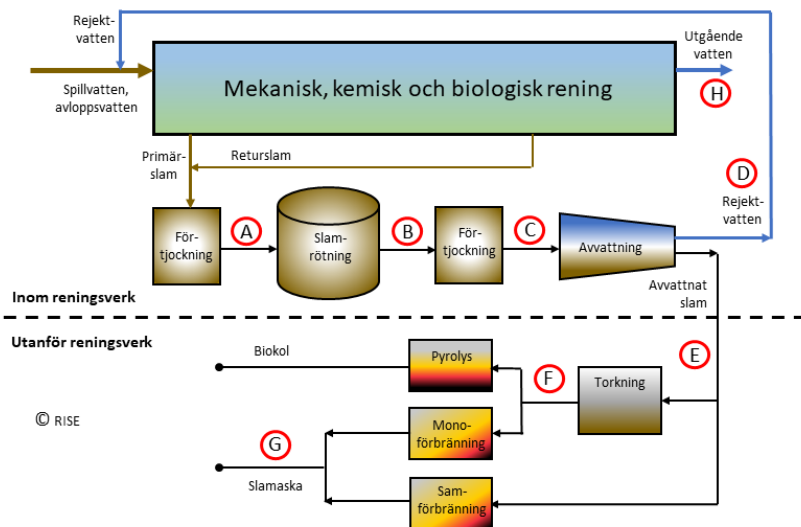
Rejektvatten

Spillvatten, avloppsvatten

Mekanisk, kemisk och biologisk rening

Utgående vatten

H

Primärslam

Returslam

D

Rejektvatten

Förtjockning

A

Slamrötning

B

Förtjockning

C

Avvattning

Avvattnat slam

Inom reningsverk

Utanför reningsverk

Biokol

Pyrolys

F

Torkning

E

© RISE

Monoförbränning

G

Slamaska

Samförbränning